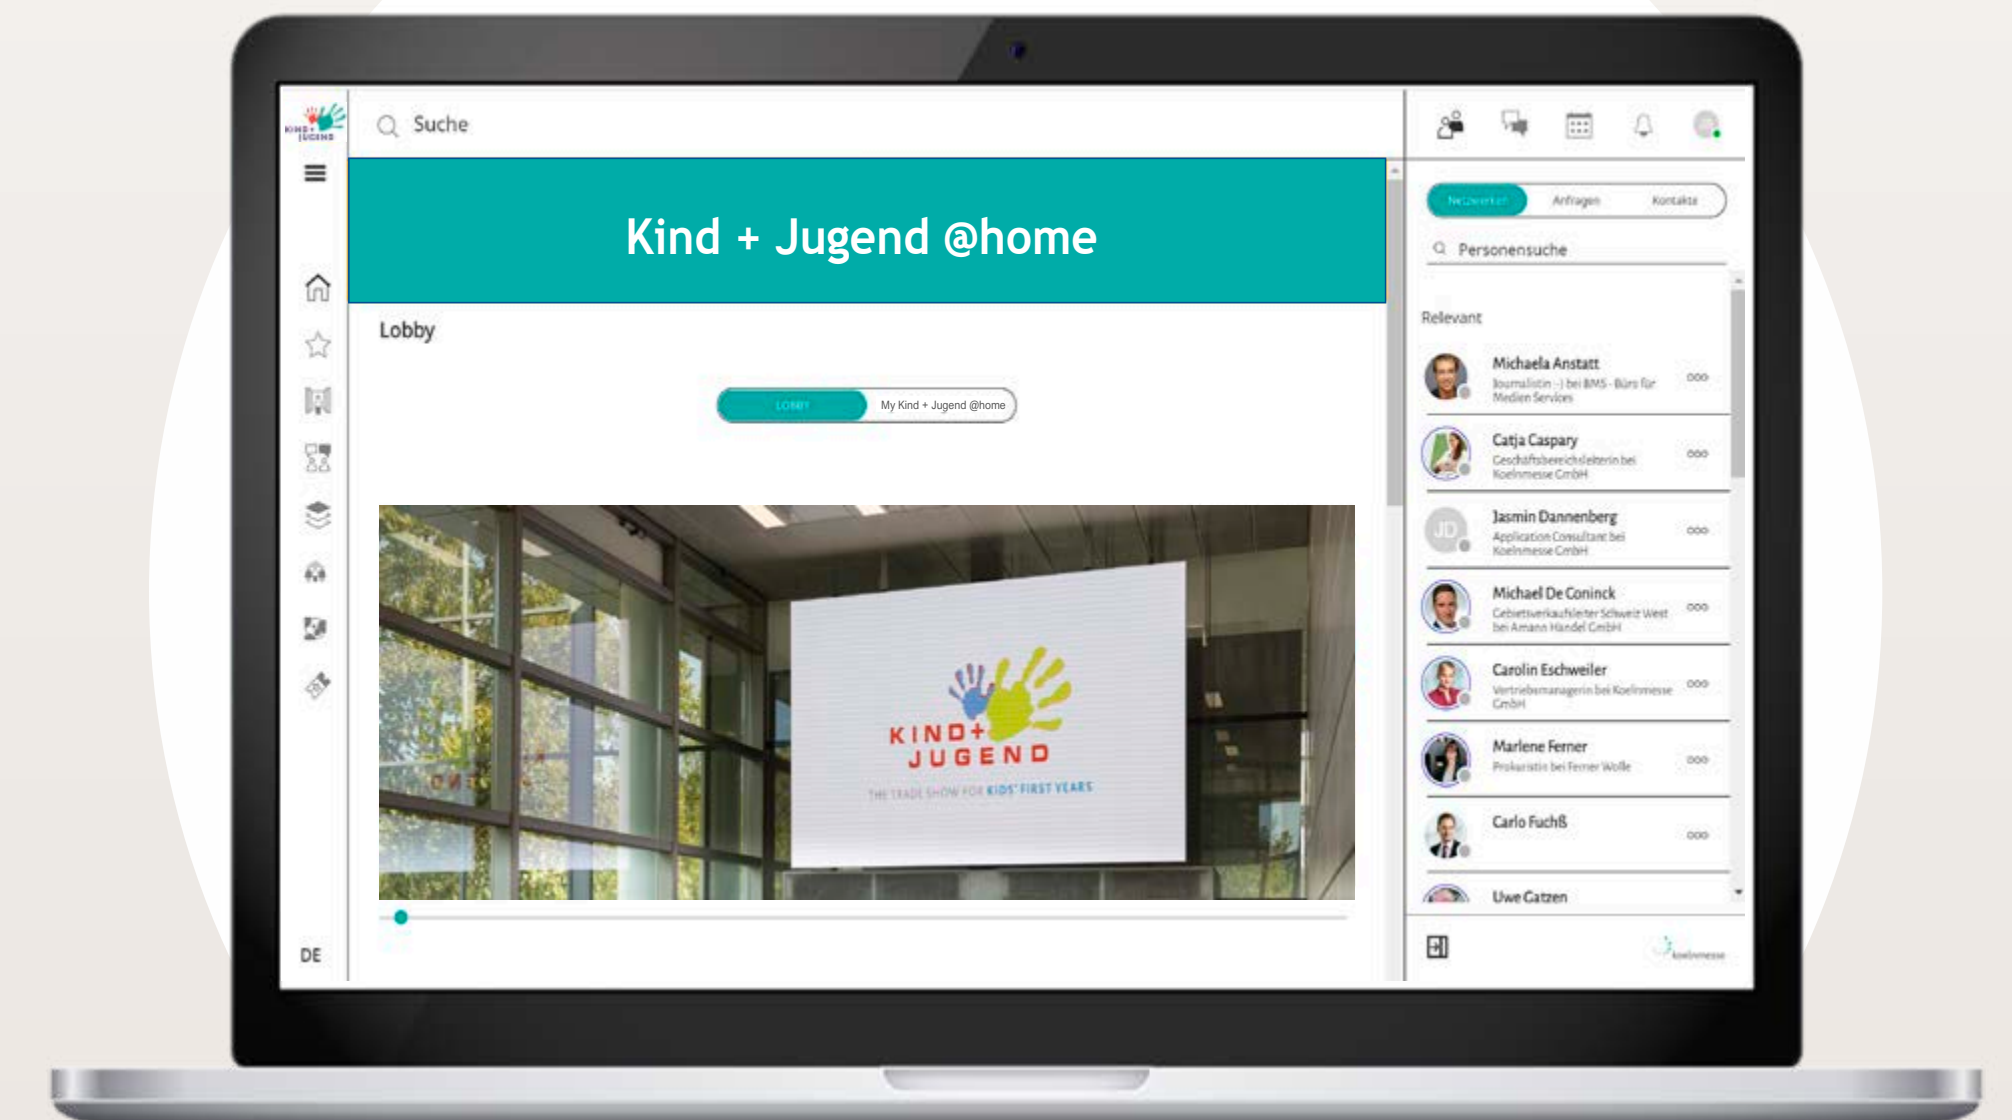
KIND + JUGEND

Suche

Kind + Jugend @home

Lobby

LOBBY My Kind + Jugend @home

KIND+ JUGEND
THE TRADE SHOW FOR KIDS' FIRST YEARS

DE

Netzwerken Anfragen Kontakte

Personensuche

Relevant

Michaela Anstatt
Journalistin -) bei BMS - Büro für Medien Services

Catja Caspary
Geschäftsbereichsleiterin bei Koelnmesse GmbH

JD Jasmin Dannenberg
Application Consultant bei Koelnmesse GmbH

Michael De Coninck
Gebietsverkaufsleiter Schweiz West bei Amann Handel GmbH

Carolin Eschweiler
Vertriebsmanagerin bei Koelnmesse GmbH

Marlene Ferner
Prokuristin bei Ferner Wolle

Carlo Fuchß

Uwe Catzen

koelnmesse